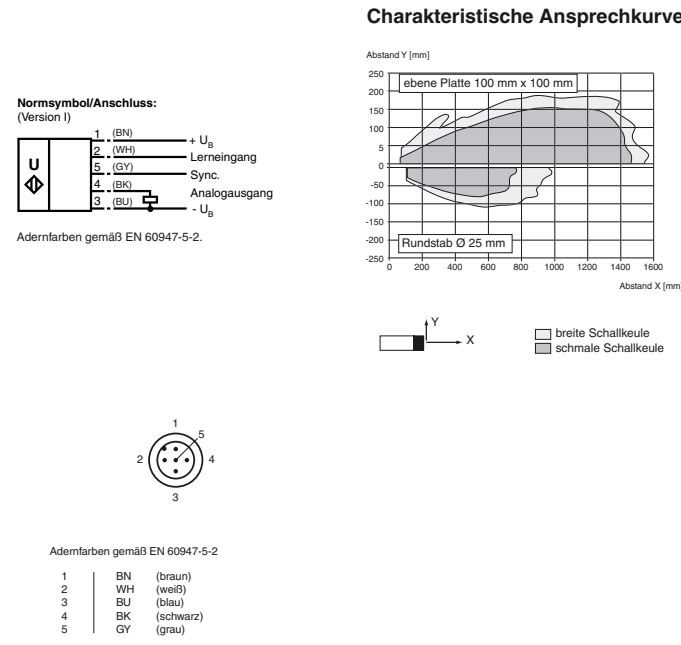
Charakteristische Ansprechkurve

Normsymbol/Anschluss:
(Version I)

U

1 (BN) + $U_B$
2 (WH) Lerneingang
5 (GY) Sync.
4 (BK) Analogausgang
3 (BU) - $U_B$

Adernfarben gemäß EN 60947-5-2.

Abstand Y [mm]
250
200
150
100
5
0
-50
-100
-150
-200
-250
ebene Platte 100 mm x 100 mm
Rundstab Ø 25 mm
0 200 400 600 800 1000 1200 1400 1600
Abstand X [mm

Y
X

breite Schallkeule
schmale Schallkeule

1
5
2
4
3

Adernfarben gemäß EN 60947-5-2

| | | |
|---|---|---|
| 1 | BN | (braun) |
| 2 | WH | (weiß) |
| 3 | BU | (blau) |
| 4 | BK | (schwarz) |
| 5 | GY | (grau) |